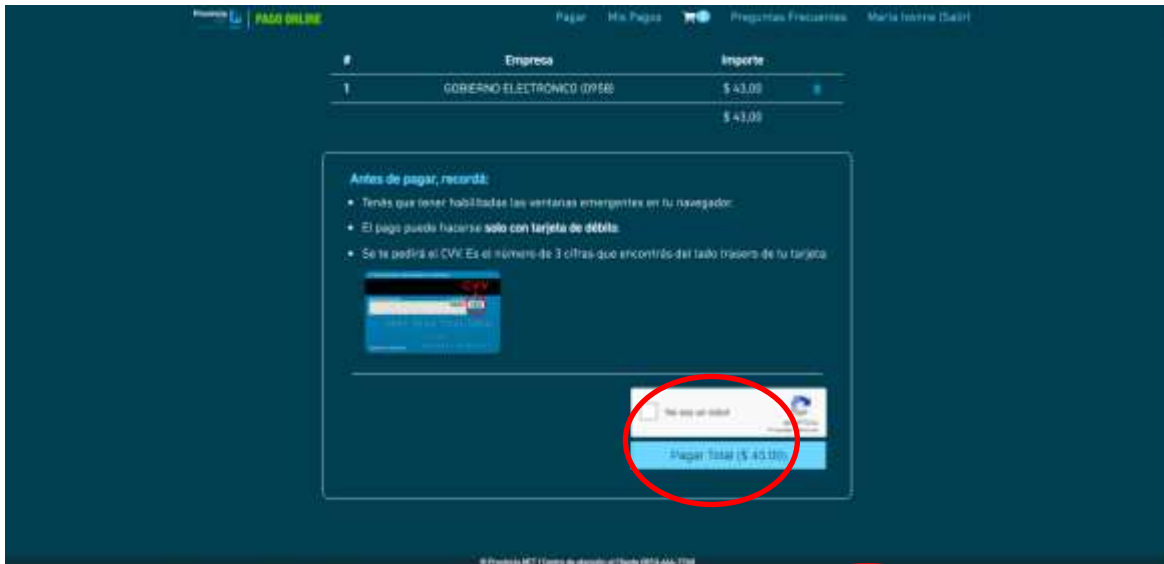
Provincia | PAGO ONLINE

Pagar Mis Pagos Preguntas Frecuentes Maria Ivonne (Salir)

| # | Empresa | Importe |
|---|---|---|
| 1 | GOBIERNO ELECTRONICO (0958) | $ 43,00 |
| | | $ 43,00 |

Antes de pagar, recordá:

- Tenés que tener habilitadas las ventanas emergentes en tu navegador.
- El pago puede hacerse solo con tarjeta de débito.
- Se te pedirá el CVV. Es el número de 3 cifras que encontrás del lado trasero de tu tarjeta

CVV

No soy un robot

Pagar Total ($ 43,00)

© Provincia NET | Centro de atención al Cliente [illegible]